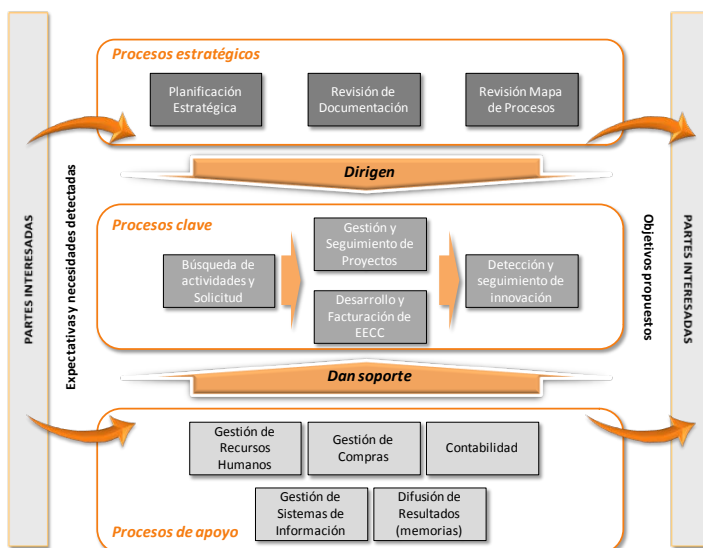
PARTES INTERESADAS

Expectativas y necesidades detectadas

Procesos estratégicos

Planificación Estratégica

Revisión de Documentación

Revisión Mapa de Procesos

Dirigen

Procesos clave

Búsqueda de actividades y Solicitud

Gestión y Seguimiento de Proyectos

Desarrollo y Facturación de EECC

Detección y seguimiento de innovación

Dan soporte

Gestión de Recursos Humanos

Gestión de Compras

Contabilidad

Gestión de Sistemas de Información

Difusión de Resultados (memorias)

Procesos de apoyo

Objetivos propuestos

PARTES INTERESADAS